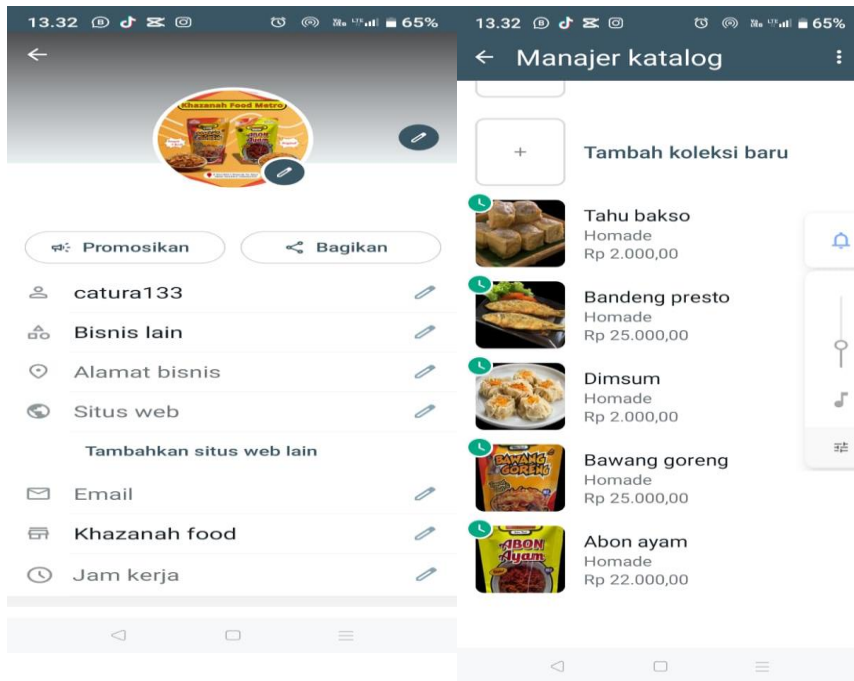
13.32 65%

Khazanah Food Metro

Promosikan

Bagikan

catura133

Bisnis lain

Alamat bisnis

Situs web

Tambahkan situs web lain

Email

Khazanah food

Jam kerja

13.32 65%

Manajer katalog

+

Tambah koleksi baru

Tahu bakso
Homade
Rp 2.000,00

Bandeng presto
Homade
Rp 25.000,00

Dimsum
Homade
Rp 2.000,00

Bawang goreng
Homade
Rp 25.000,00

Abon ayam
Homade
Rp 22.000,00